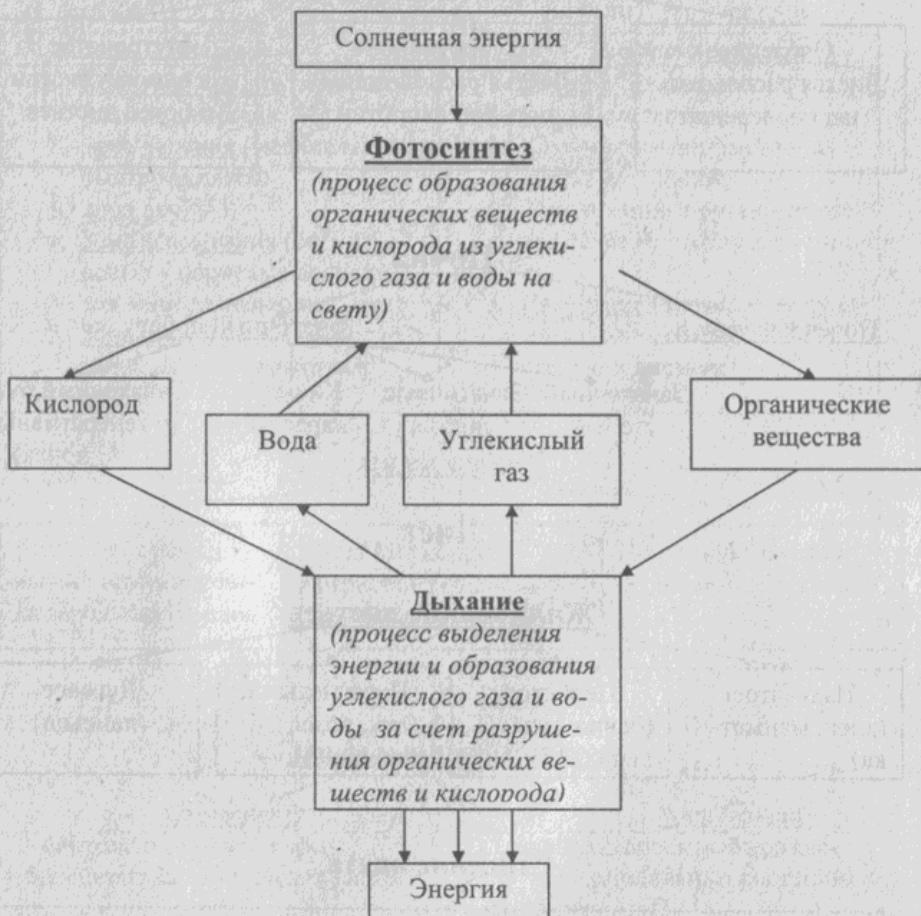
Солнечная энергия

**Фотосинтез**
(процесс образования органических веществ и кислорода из углекислого газа и воды на свету)

Кислород

Вода

Углекислый газ

Органические вещества

**Дыхание**
(процесс выделения энергии и образования углекислого газа и воды за счет разрушения органических веществ и кислорода)

Энергия